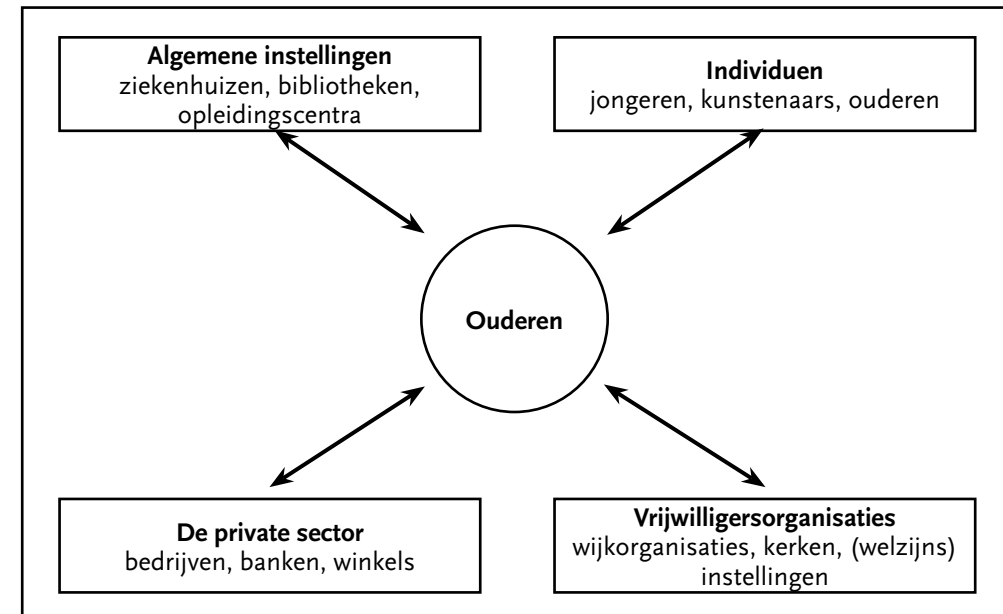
**Algemene instellingen**
ziekenhuizen, bibliotheken, opleidingscentra

**Individuen**
jongeren, kunstenaars, ouderen

**Ouderen**

**De private sector**
bedrijven, banken, winkels

**Vrijwilligersorganisaties**
wijkorganisaties, kerken, (welzijns) instellingen